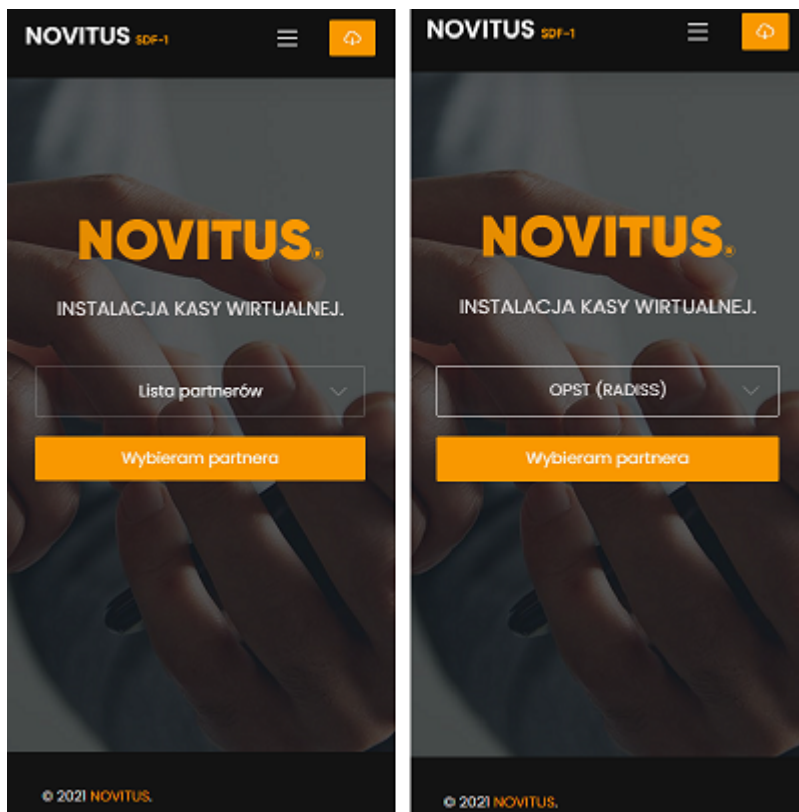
NOVITUS SDF-1

NOVITUS.

INSTALACJA KASY WIRTUALNEJ.

Lista partnerów

Wybieram partnera

© 2021 NOVITUS.

NOVITUS SDF-1

NOVITUS.

INSTALACJA KASY WIRTUALNEJ.

OPST (RADISS)

Wybieram partnera

© 2021 NOVITUS.